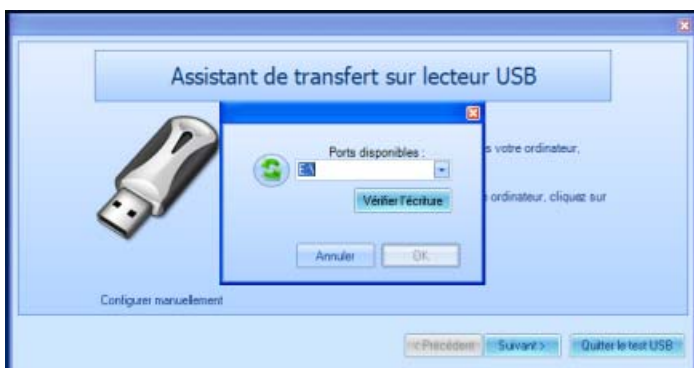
Assistant de transfert sur lecteur USB

Ports disponibles :

E:\

Vérifier l'écriture

Annuler

OK

s votre ordinateur,

ordinateur, cliquez sur

Configurer manuellement

< Précédent

Suivant >

Quitter le test USB